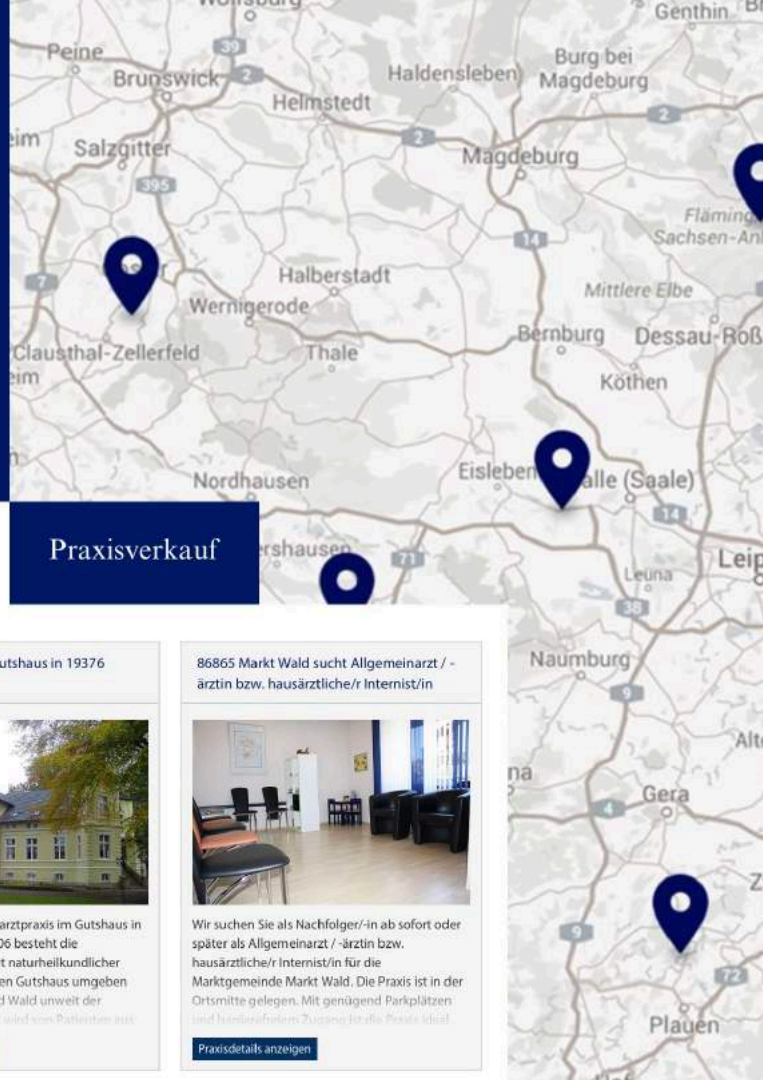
Wolfsburg
Genthin
Peine
Brunswick
39
2
Burg bei Magdeburg
Haldensleben
Helmstedt
Salzgitter
2
2
Magdeburg
395
14
Fläming
Sachsen-An
7
Halberstadt
Wernigerode
Mittlere Elbe
Clausthal-Zellerfeld
Thale
Bernburg
Dessau-Roß
Köthen
Nordhausen
Eisleben
Halle (Saale)
14
Praxisverkauf
rshausen
71
Leuna
Leip
38
Naumburg
9
Gera
4
9
72
Plauen

utshaus in 19376

arztpraxis im Gutshaus in
06 besteht die
t naturheilkundlicher
en Gutshaus umgeben
d Wald unweit der
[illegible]

86865 Markt Wald sucht Allgemeinarzt / -ärztin bzw. hausärztliche/r Internist/in

Wir suchen Sie als Nachfolger/-in ab sofort oder später als Allgemeinarzt / -ärztin bzw. hausärztliche/r Internist/in für die Marktgemeinde Markt Wald. Die Praxis ist in der Ortsmitte gelegen. Mit genügend Parkplätzen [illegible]

Praxisdetails anzeigen